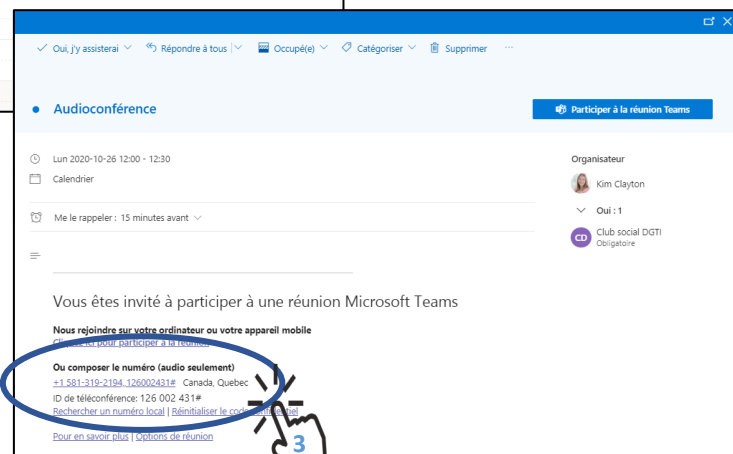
Oui, j'y assisterai | Répondre à tous | Occupé(e) | Catégoriser | Supprimer ···

Audioconférence

Participer à la réunion Teams

Lun 2020-10-26 12:00 - 12:30

Calendrier

Me le rappeler : 15 minutes avant

Organisateur

Kim Clayton

Oui : 1

CD Club social DGTI
Obligatoire

Vous êtes invité à participer à une réunion Microsoft Teams

Nous rejoindre sur votre ordinateur ou votre appareil mobile
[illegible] pour participer à la réunion

Ou composer le numéro (audio seulement)
+1 581-319-2194,,126002431# Canada, Quebec
ID de téléconférence: 126 002 431#
Rechercher un numéro local | Réinitialiser le code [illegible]

Pour en savoir plus | Options de réunion

3